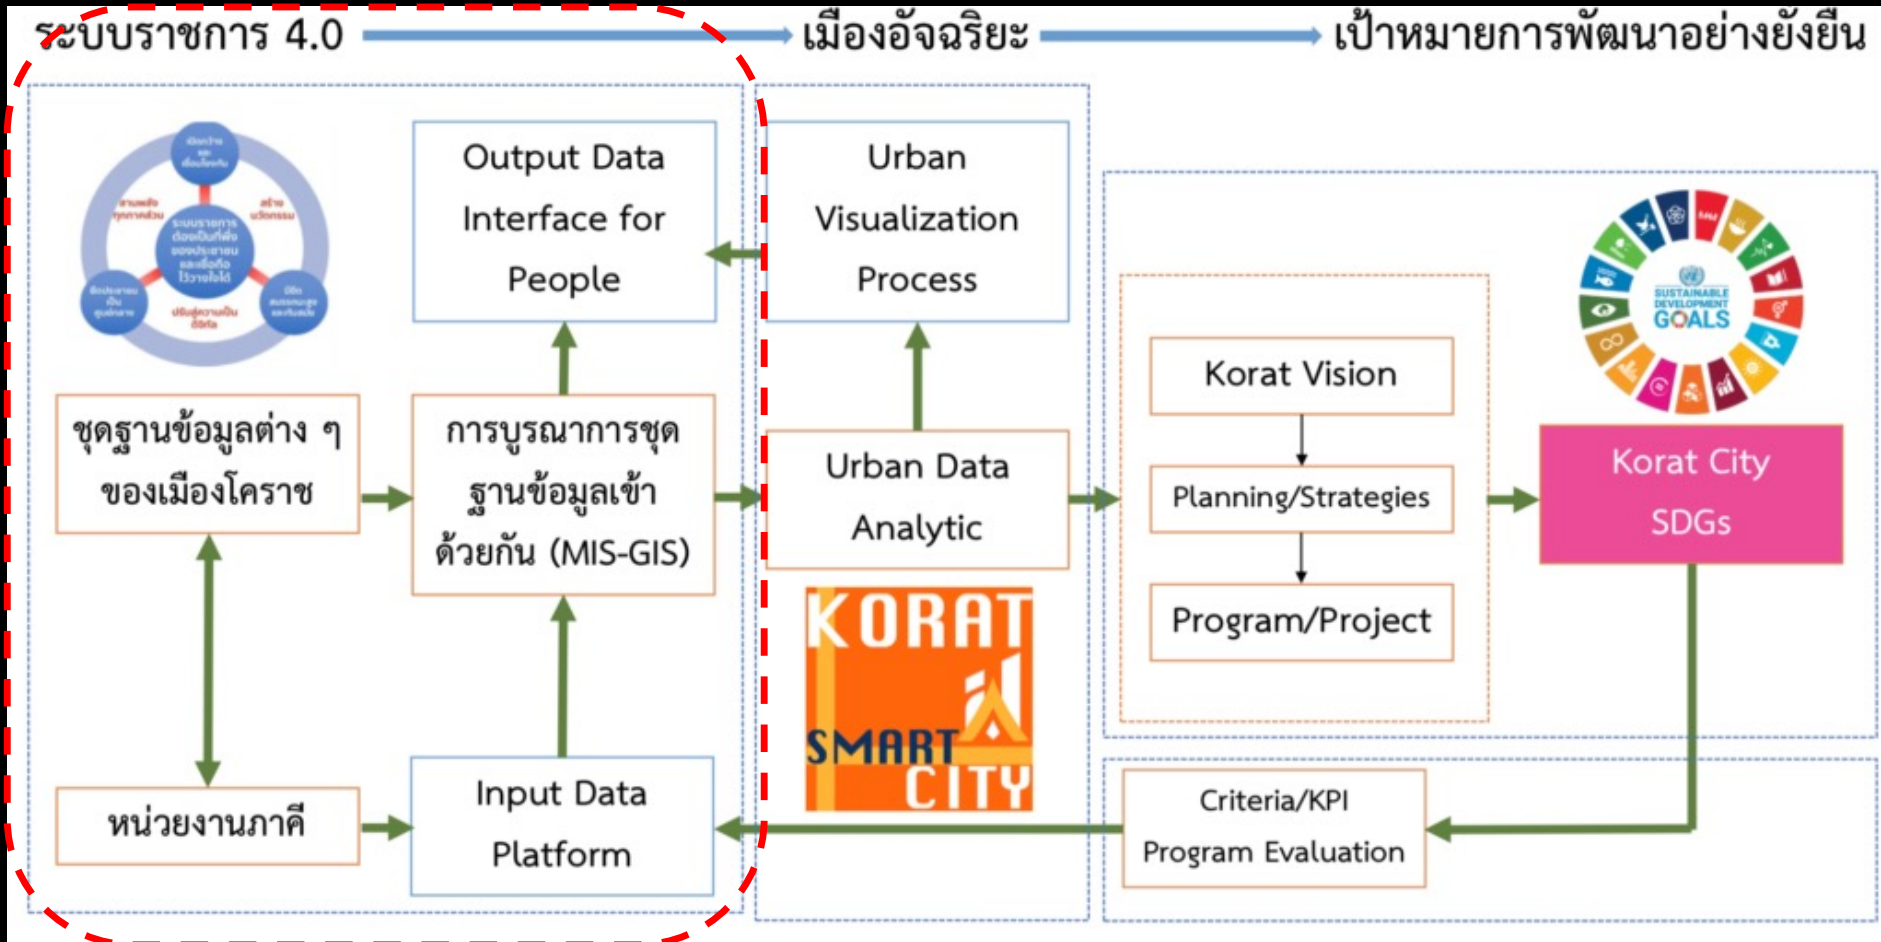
ระบบราชการ 4.0

เมืองอัจฉริยะ

เป้าหมายการพัฒนาอย่างยั่งยืน

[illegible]

Output Data Interface for People

Urban Visualization Process

ชุดฐานข้อมูลต่าง ๆ ของเมืองโคราช

การบูรณาการชุดฐานข้อมูลเข้าด้วยกัน (MIS-GIS)

Urban Data Analytic

Korat Vision

Planning/Strategies

Program/Project

SUSTAINABLE DEVELOPMENT GOALS

Korat City SDGs

KORAT SMART CITY

หน่วยงานภาคี

Input Data Platform

Criteria/KPI Program Evaluation